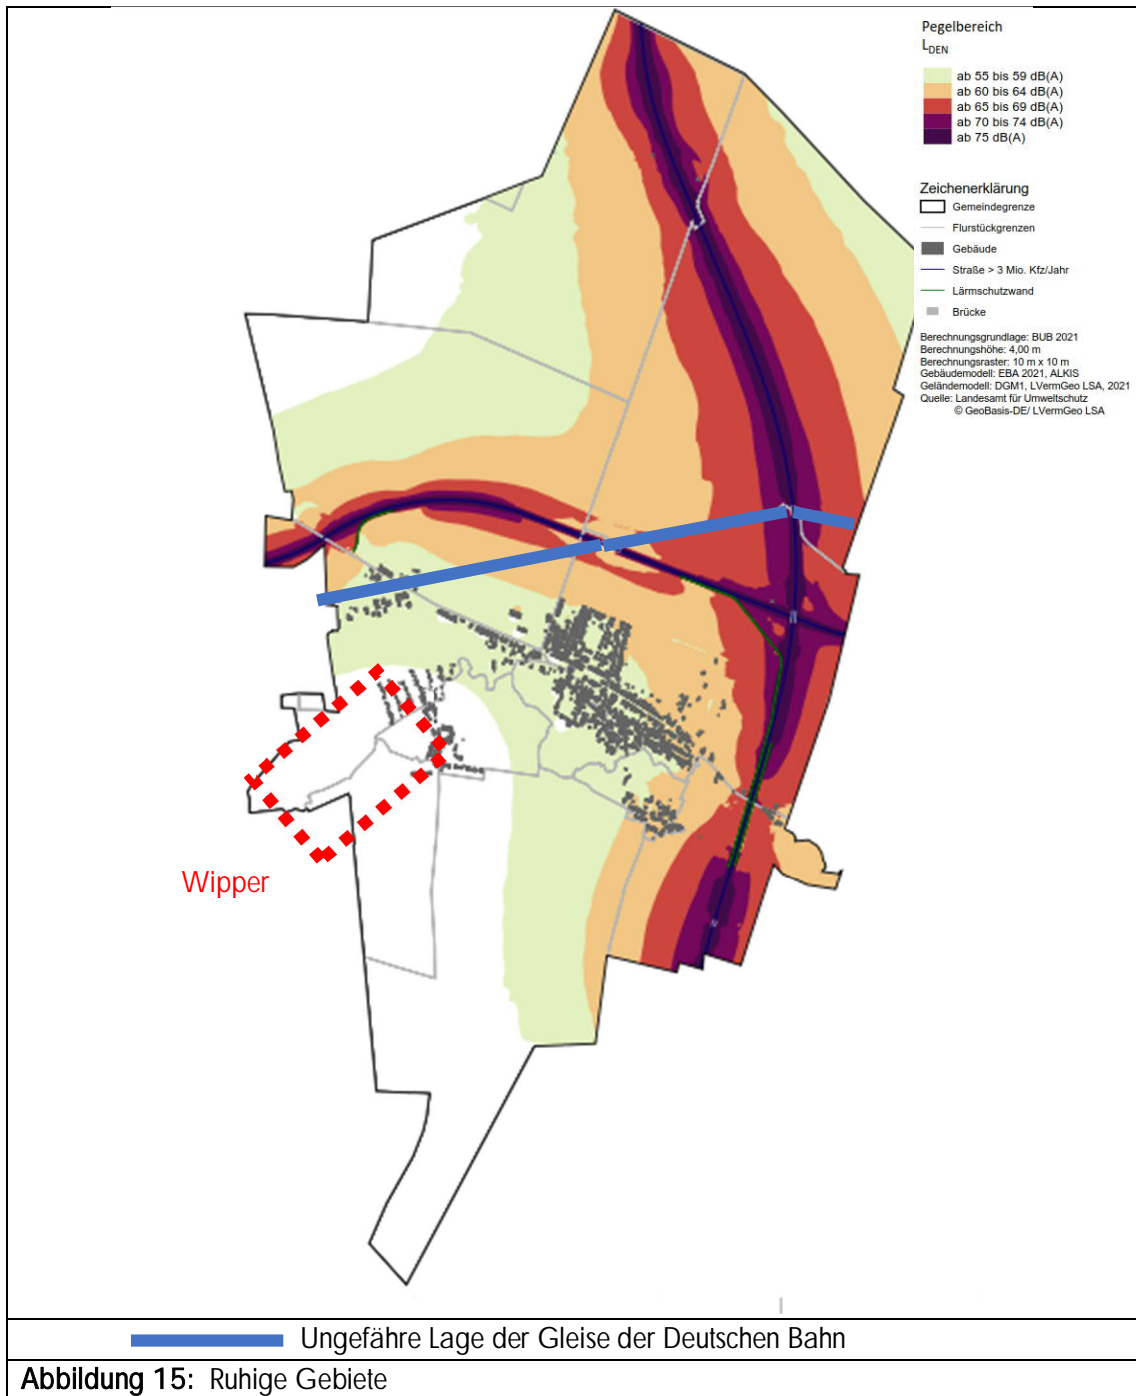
Pegelbereich
$L_{DEN}$

ab 55 bis 59 dB(A)
ab 60 bis 64 dB(A)
ab 65 bis 69 dB(A)
ab 70 bis 74 dB(A)
ab 75 dB(A)

Zeichenerklärung
Gemeindegrenze
Flurstückgrenzen
Gebäude
Straße > 3 Mio. Kfz/Jahr
Lärmschutzwand
Brücke

Berechnungsgrundlage: BUB 2021
Berechnungshöhe: 4,00 m
Berechnungsraster: 10 m x 10 m
Gebäudemodell: EBA 2021, ALKIS
Geländemodell: DGM1, LVermGeo LSA, 2021
Quelle: Landesamt für Umweltschutz
© GeoBasis-DE/ LVermGeo LSA

Wipper

Ungefähre Lage der Gleise der Deutschen Bahn

Abbildung 15: Ruhige Gebiete